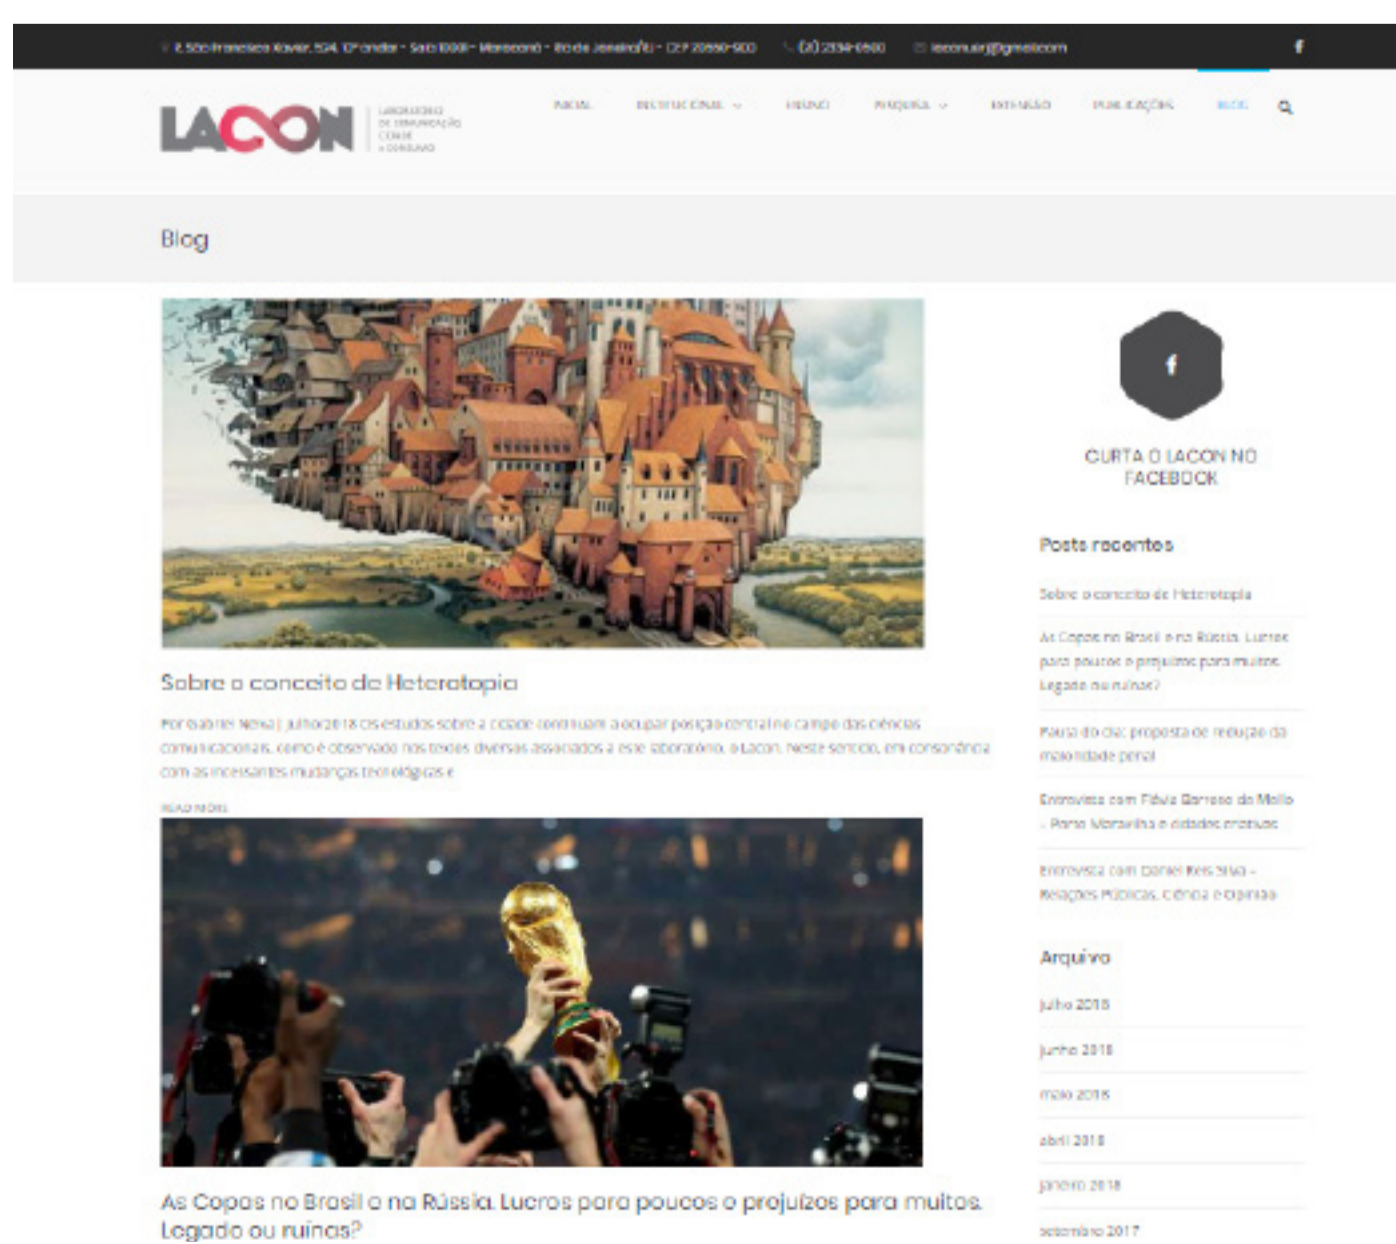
R. São Francisco Xavier, 524, 10º andar - Sala 10001 - Maracanã - Rio de Janeiro/RJ - CEP 20550-900 (21) 2334-0500 lacon.uerj@gmail.com

LACON LABORATÓRIO DE COMUNICAÇÃO CIDADE E CONSUMO

INICIAL INSTITUCIONAL ENSINO PESQUISA EXTENSÃO PUBLICAÇÕES BLOG

Blog

Sobre o conceito de Heterotopia

Por Gabriel Neiva | julho 2018 Os estudos sobre a cidade continuam a ocupar posição central no campo das ciências comunicacionais, como é observado nos textos diversos associados a este laboratório, o Lacon. Neste sentido, em consonância com as incessantes mudanças tecnológicas e

READ MORE

As Copas no Brasil e na Rússia. Lucros para poucos e prejuízos para muitos. Legado ou ruínas?

f

CURTA O LACON NO FACEBOOK

Posts recentes

Sobre o conceito de Heterotopia

As Copas no Brasil e na Rússia. Lucros para poucos e prejuízos para muitos. Legado ou ruínas?

Pausa do dia: proposta de redução da maioridade penal

Entrevista com Flávia Barroso de Mello - Porto Maravilha e cidades criativas

Entrevista com Daniel Reis Silva - Relações Públicas, ciência e opinião

Arquivo

julho 2018

junho 2018

maio 2018

abril 2018

janeiro 2018

setembro 2017